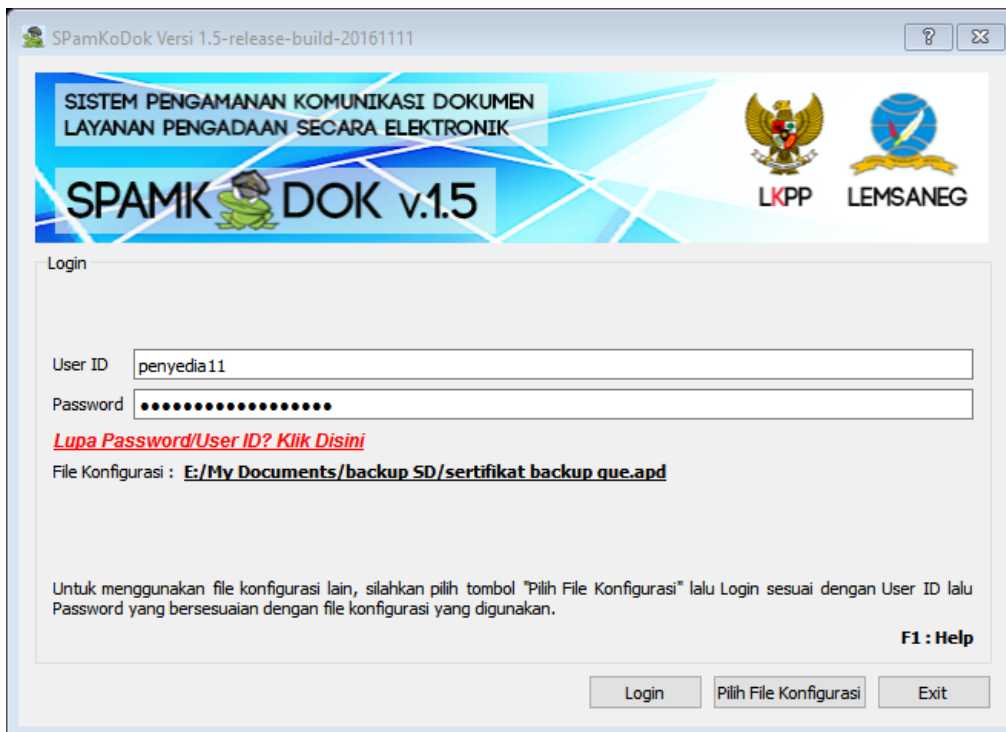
SPamKoDok Versi 1.5-release-build-20161111

?

SISTEM PENGAMANAN KOMUNIKASI DOKUMEN
LAYANAN PENGADAAN SECARA ELEKTRONIK

SPAMK DOK v.1.5

LKPP LEMSANEG

Login

User ID penyedia11

Password ●●●●●●●●●●●●●●●●●●

Lupa Password/User ID? Klik Disini

File Konfigurasi : E:/My Documents/backup SD/sertifikat backup que.apd

Untuk menggunakan file konfigurasi lain, silahkan pilih tombol "Pilih File Konfigurasi" lalu Login sesuai dengan User ID lalu Password yang bersesuaian dengan file konfigurasi yang digunakan.

F1 : Help

Login Pilih File Konfigurasi Exit